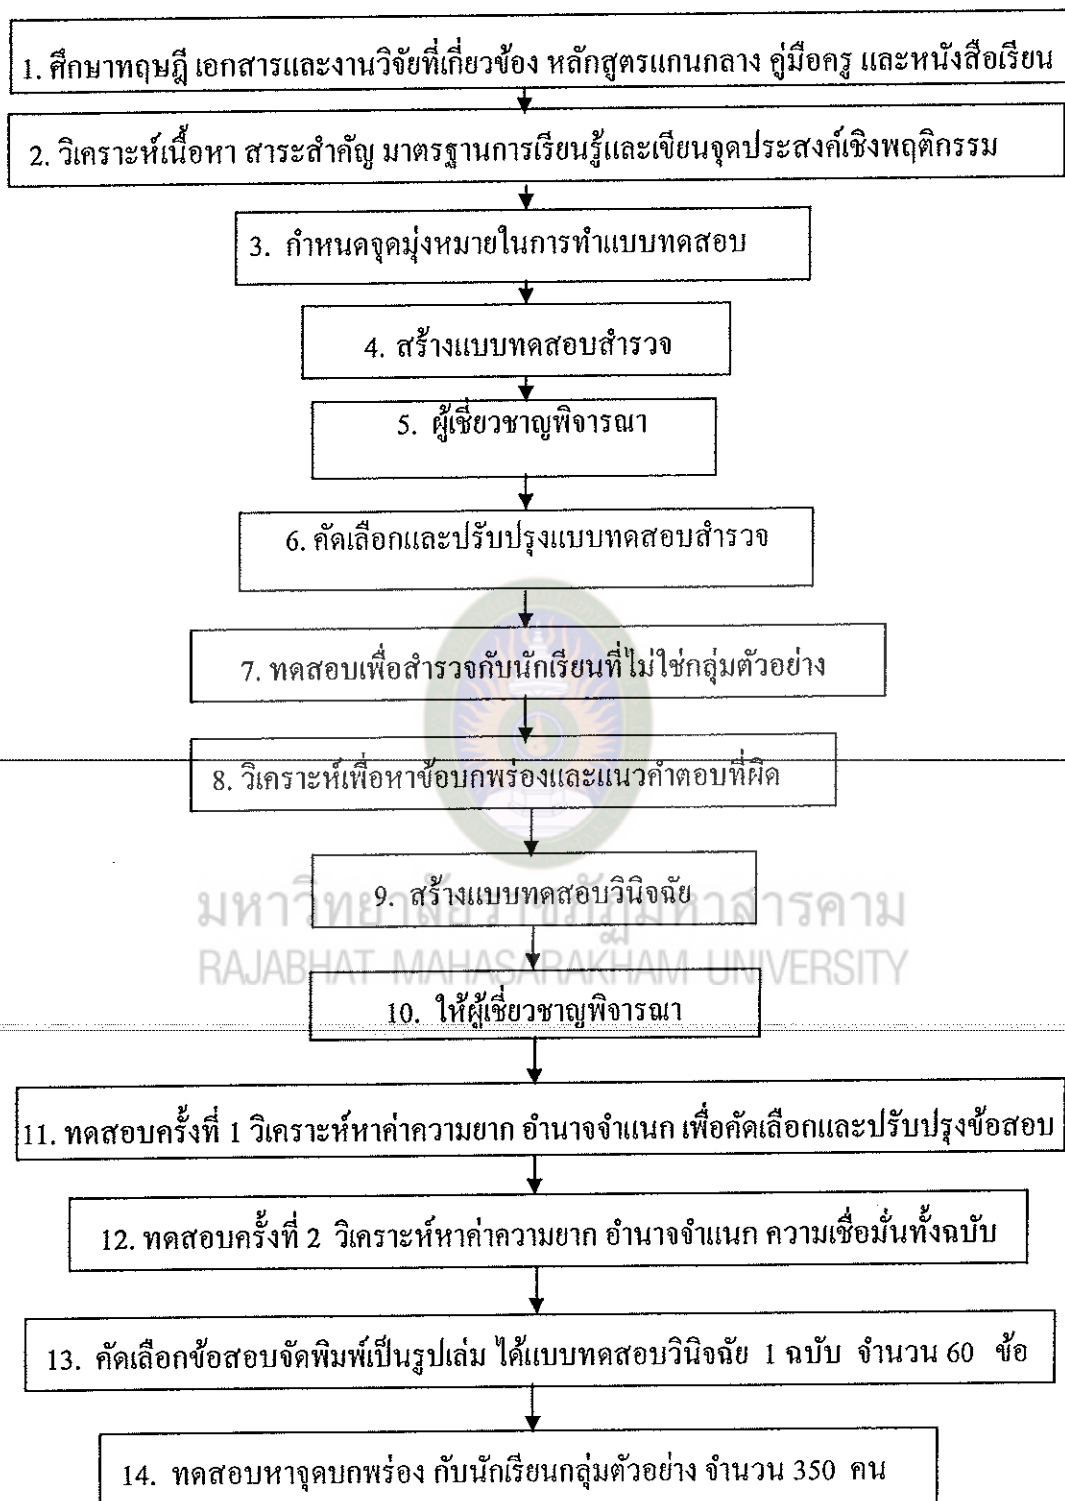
1. ศึกษาทฤษฎี เอกสารและงานวิจัยที่เกี่ยวข้อง หลักสูตรแกนกลาง คู่มือครู และหนังสือเรียน

2. วิเคราะห์เนื้อหา สาระสำคัญ มาตรฐานการเรียนรู้และเขียนจุดประสงค์เชิงพฤติกรรม

3. กำหนดจุดมุ่งหมายในการทำแบบทดสอบ

4. สร้างแบบทดสอบสำรวจ

5. ผู้เชี่ยวชาญพิจารณา

6. คัดเลือกและปรับปรุงแบบทดสอบสำรวจ

7. ทดสอบเพื่อสำรวจกับนักเรียนที่ไม่ใช่กลุ่มตัวอย่าง

8. วิเคราะห์เพื่อหาข้อบกพร่องและแนวคำตอบที่ผิด

9. สร้างแบบทดสอบวินิจฉัย

มหาวิทยาลัยราชภัฏมหาสารคาม
RAJABHAT MAHASARAKHAM UNIVERSITY

10. ให้ผู้เชี่ยวชาญพิจารณา

11. ทดสอบครั้งที่ 1 วิเคราะห์หาค่าความยาก อำนาจจำแนก เพื่อคัดเลือกและปรับปรุงข้อสอบ

12. ทดสอบครั้งที่ 2 วิเคราะห์หาค่าความยาก อำนาจจำแนก ความเชื่อมั่นทั้งฉบับ

13. คัดเลือกข้อสอบจัดพิมพ์เป็นรูปเล่ม ได้แบบทดสอบวินิจฉัย 1 ฉบับ จำนวน 60 ข้อ

14. ทดสอบหาจุดบกพร่อง กับนักเรียนกลุ่มตัวอย่าง จำนวน 350 คน